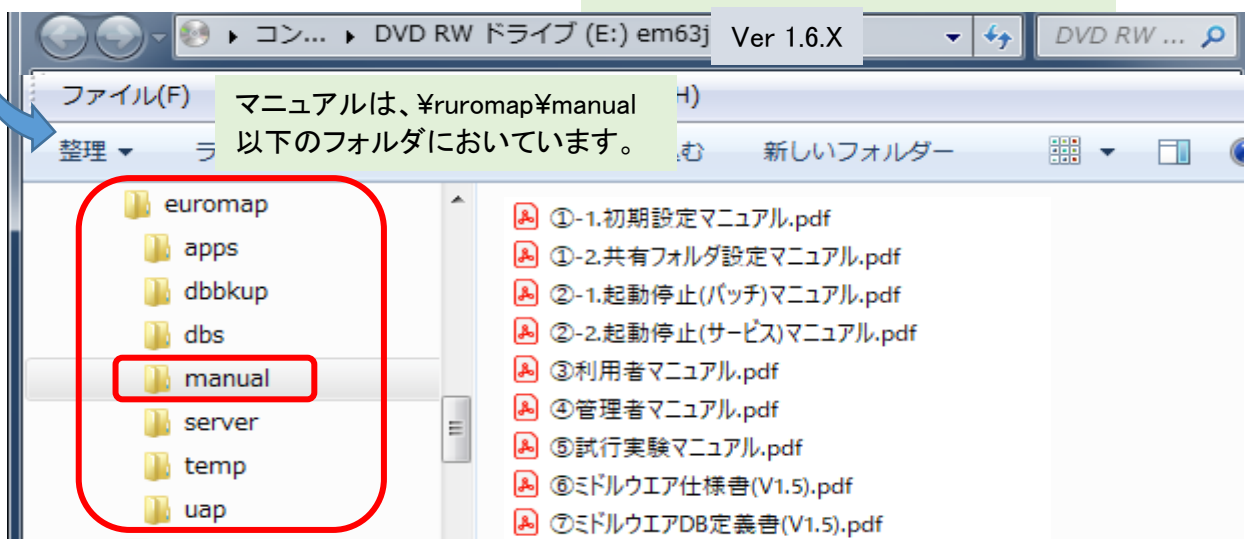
▸ コン... ▸ DVD RW ドライブ (E:) em63j
Ver 1.6.X
DVD RW ...

ファイル(F)
H)
マニュアルは、¥ruromap¥manual 以下のフォルダにおいています。

整理 ▾
ラ
む
新しいフォルダー

euromap
apps
dbbkup
dbs
manual
server
temp
uap

①-1.初期設定マニュアル.pdf
①-2.共有フォルダ設定マニュアル.pdf
②-1.起動停止(バッチ)マニュアル.pdf
②-2.起動停止(サービス)マニュアル.pdf
③利用者マニュアル.pdf
④管理者マニュアル.pdf
⑤試行実験マニュアル.pdf
⑥ミドルウエア仕様書(V1.5).pdf
⑦ミドルウエアDB定義書(V1.5).pdf